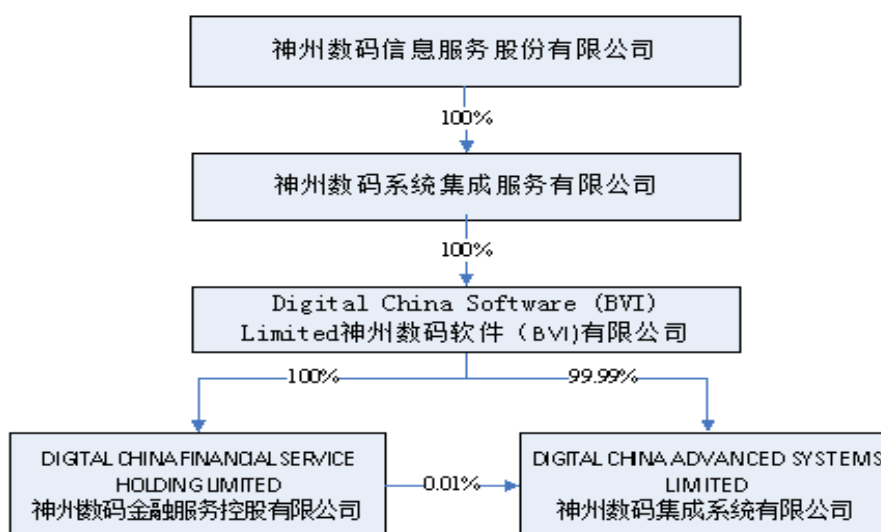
神州数码信息服务股份有限公司

100%

神州数码系统集成服务有限公司

100%

Digital China Software (BVI) Limited神州数码软件（BVI）有限公司

100%

99.99%

DIGITAL CHINA FINANCIAL SERVICE HOLDING LIMITED
神州数码金融服务控股有限公司

0.01%

DIGITAL CHINA ADVANCED SYSTEMS LIMITED
神州数码集成系统有限公司